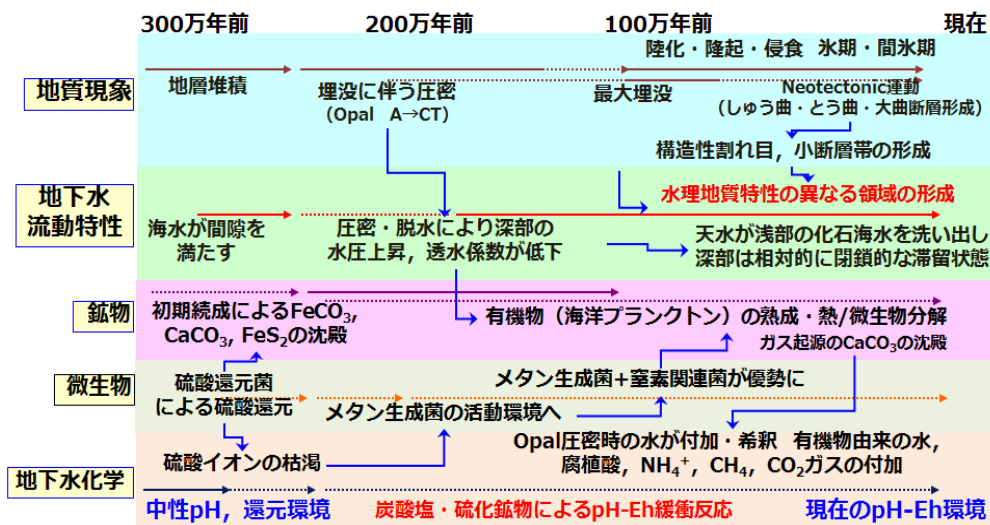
300万年前　200万年前　100万年前　現在

地質現象

陸化・隆起・侵食　氷期・間氷期

地層堆積

埋没に伴う圧密
（Opal　A→CT）

最大埋没

Neotectonic運動
（しゅう曲・とう曲・大曲断層形成）

構造性割れ目，小断層帯の形成

地下水
流動特性

水理地質特性の異なる領域の形成

海水が間隙を満たす

圧密・脱水により深部の水圧上昇，透水係数が低下

天水が浅部の化石海水を洗い出し
深部は相対的に閉鎖的な滞留状態

鉱物

初期続成による$FeCO_3$, $CaCO_3$, $FeS_2$の沈殿

有機物（海洋プランクトン）の熟成・熱/微生物分解

ガス起源の$CaCO_3$の沈殿

微生物

硫酸還元菌による硫酸還元

メタン生成菌＋窒素関連菌が優勢に

メタン生成菌の活動環境へ

地下水化学

硫酸イオンの枯渇

Opal圧密時の水が付加・希釈　有機物由来の水，腐植酸，$NH_4^+$，$CH_4$，$CO_2$ガスの付加

中性pH，還元環境

炭酸塩・硫化鉱物によるpH-Eh緩衝反応

現在のpH-Eh環境